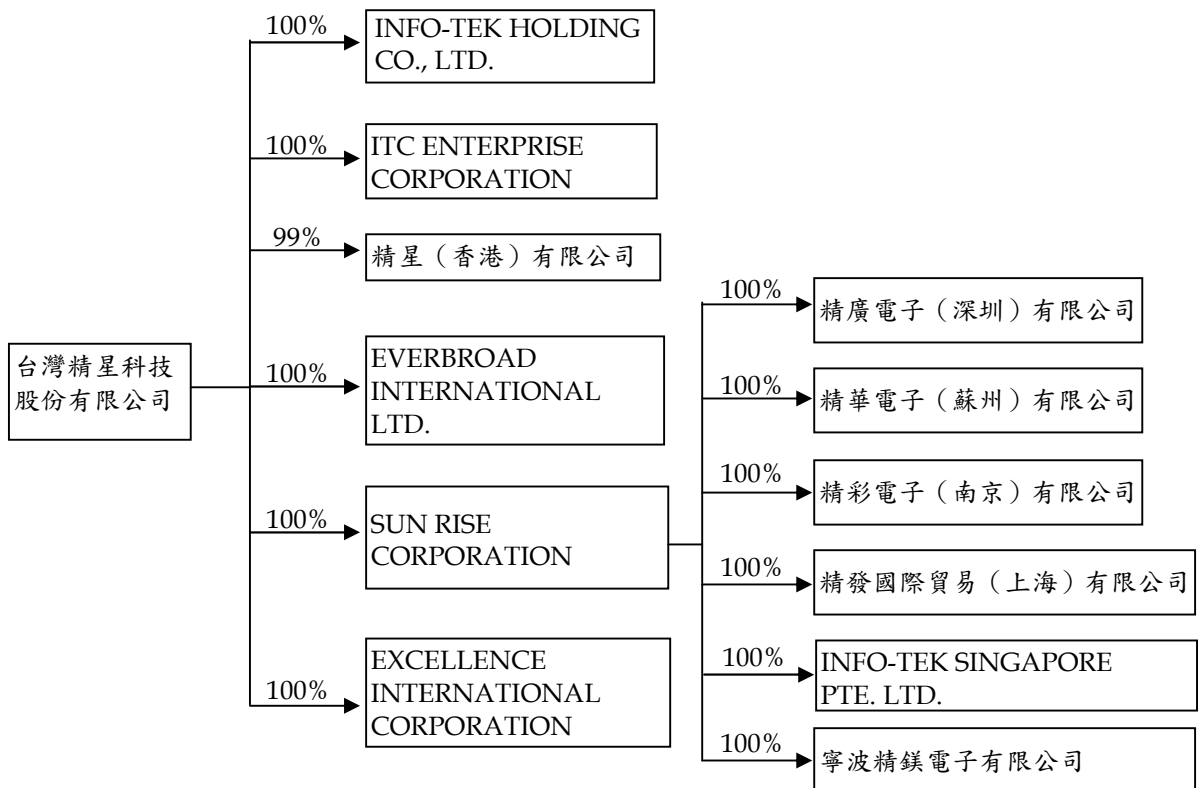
台灣精星科技股份有限公司

100%
INFO-TEK HOLDING CO., LTD.

100%
ITC ENTERPRISE CORPORATION

99%
精星（香港）有限公司

100%
EVERBROAD INTERNATIONAL LTD.

100%
SUN RISE CORPORATION

100%
EXCELLENCE INTERNATIONAL CORPORATION

100%
精廣電子（深圳）有限公司

100%
精華電子（蘇州）有限公司

100%
精彩電子（南京）有限公司

100%
精發國際貿易（上海）有限公司

100%
INFO-TEK SINGAPORE PTE. LTD.

100%
寧波精鎂電子有限公司